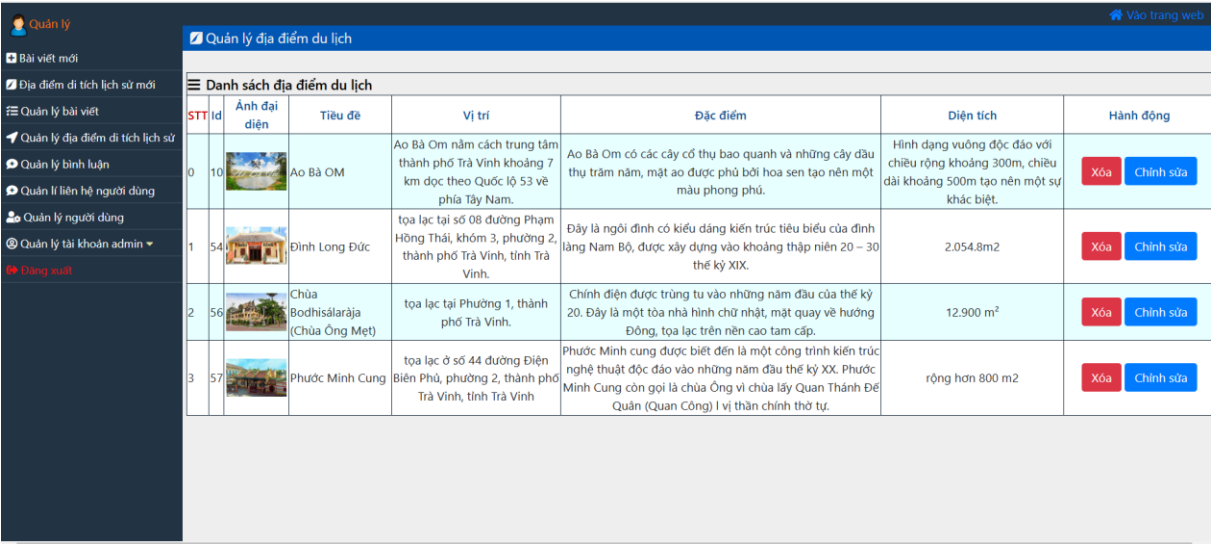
Quản lý

Bài viết mới

Địa điểm di tích lịch sử mới

Quản lý bài viết

Quản lý địa điểm di tích lịch sử

Quản lý bình luận

Quản lí liên hệ người dùng

Quản lý người dùng

Quản lý tài khoản admin

Đăng xuất

Vào trang web

Quản lý địa điểm du lịch

Danh sách địa điểm du lịch

| STT | Id | Ảnh đại diện | Tiêu đề | Vị trí | Đặc điểm | Diện tích | Hành động |
|---|---|---|---|---|---|---|---|
| 0 | 10 | | Ao Bà OM | Ao Bà Om nằm cách trung tâm thành phố Trà Vinh khoảng 7 km dọc theo Quốc lộ 53 về phía Tây Nam. | Ao Bà Om có các cây cổ thụ bao quanh và những cây dầu thụ trăm năm, mặt ao được phủ bởi hoa sen tạo nên một màu phong phú. | Hình dạng vuông độc đáo với chiều rộng khoảng 300m, chiều dài khoảng 500m tạo nên một sự khác biệt. | Xóa Chỉnh sửa |
| 1 | 54 | | Đình Long Đức | tọa lạc tại số 08 đường Phạm Hồng Thái, khóm 3, phường 2, thành phố Trà Vinh, tỉnh Trà Vinh. | Đây là ngôi đình có kiểu dáng kiến trúc tiêu biểu của đình làng Nam Bộ, được xây dựng vào khoảng thập niên 20 – 30 thế kỷ XIX. | 2.054.8m2 | Xóa Chỉnh sửa |
| 2 | 56 | | Chùa Bodhisàlaràja (Chùa Ông Mẹt) | tọa lạc tại Phường 1, thành phố Trà Vinh. | Chính điện được trùng tu vào những năm đầu của thế kỷ 20. Đây là một tòa nhà hình chữ nhật, mặt quay về hướng Đông, tọa lạc trên nền cao tam cấp. | 12.900 m$^2$ | Xóa Chỉnh sửa |
| 3 | 57 | | Phước Minh Cung | tọa lạc ở số 44 đường Điện Biên Phủ, phường 2, thành phố Trà Vinh, tỉnh Trà Vinh | Phước Minh cung được biết đến là một công trình kiến trúc nghệ thuật độc đáo vào những năm đầu thế kỷ XX. Phước Minh Cung còn gọi là chùa Ông vì chùa lấy Quan Thánh Đế Quân (Quan Công) l vị thần chính thờ tự. | rộng hơn 800 m2 | Xóa Chỉnh sửa |